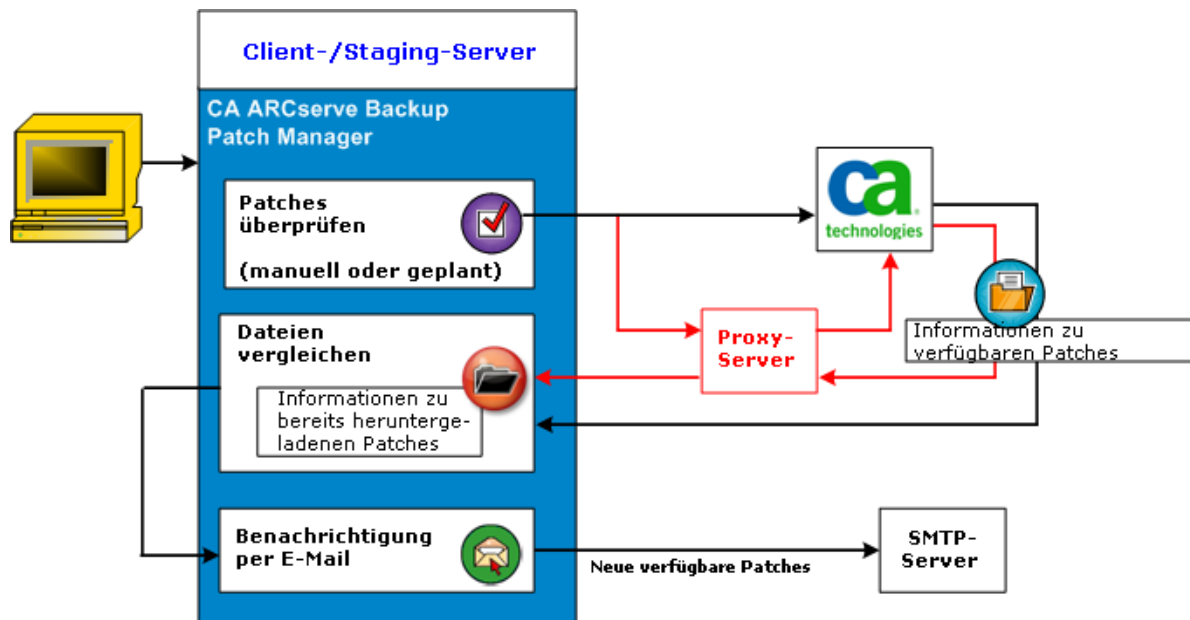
Client-/Staging-Server

CA ARCserve Backup Patch Manager

Patches überprüfen

(manuell oder geplant)

Dateien vergleichen

Informationen zu bereits heruntergeladenen Patches

Benachrichtigung per E-Mail

ca technologies

Proxy-Server

Informationen zu verfügbaren Patches

Neue verfügbare Patches

SMTP-Server